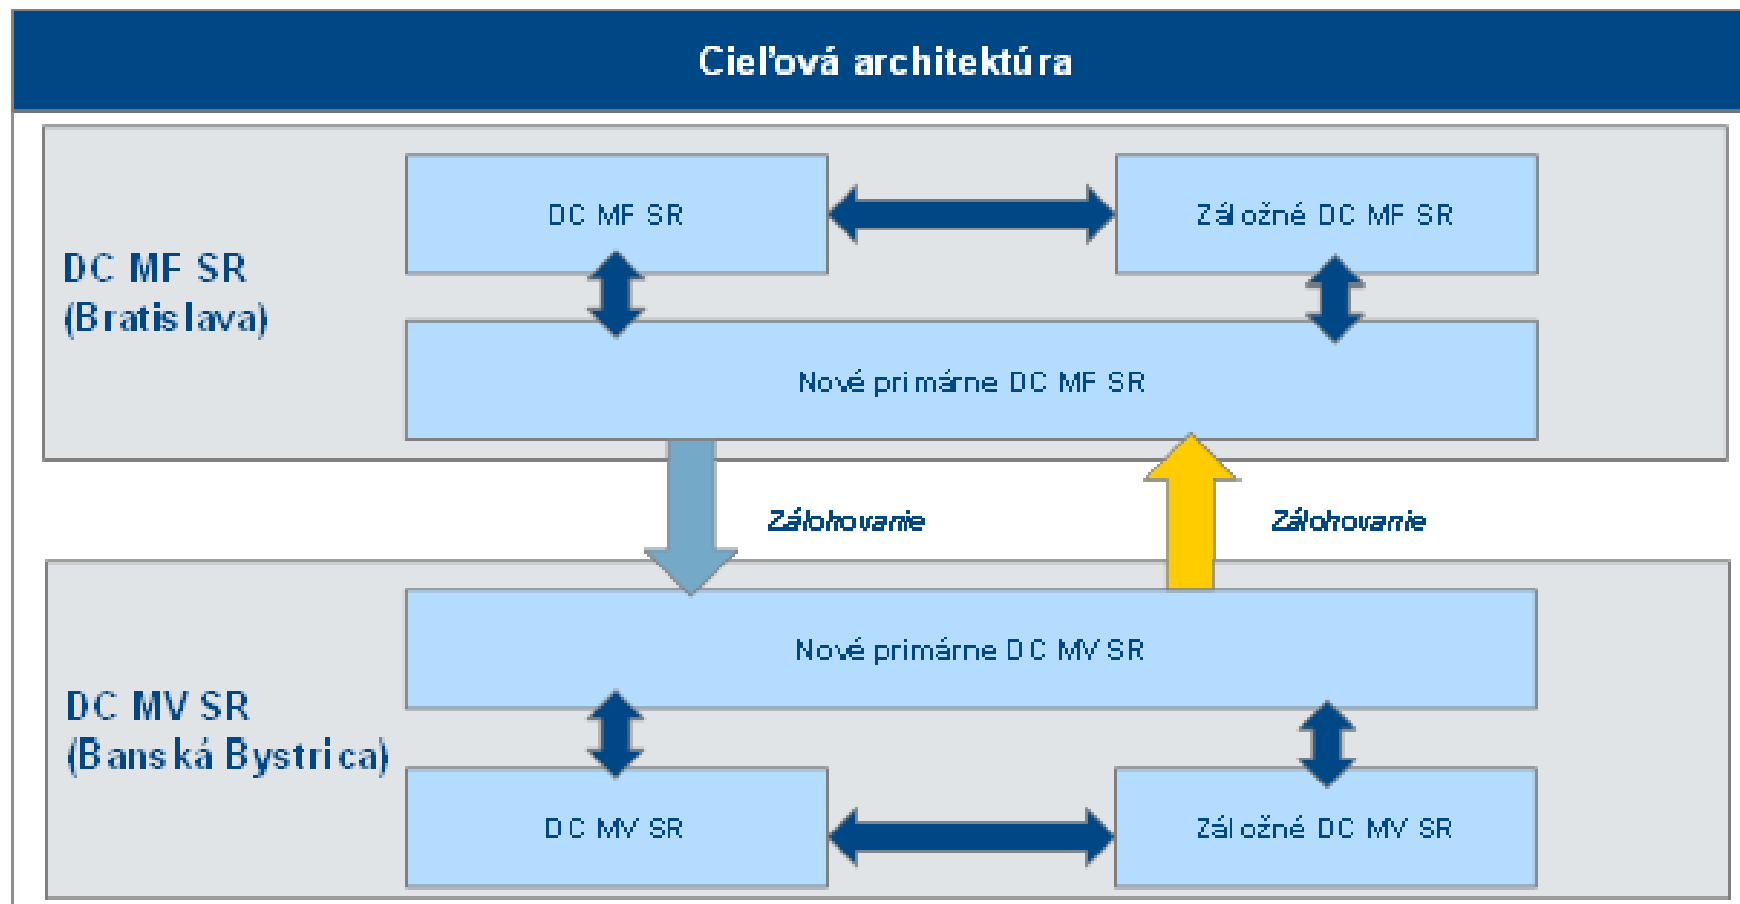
Cieľová architektúra

DC MF SR
(Bratislava)

DC MF SR

Záložné DC MF SR

Nové primárne DC MF SR

Zálohovanie

Zálohovanie

DC MV SR
(Banská Bystrica)

Nové primárne DC MV SR

DC MV SR

Záložné DC MV SR